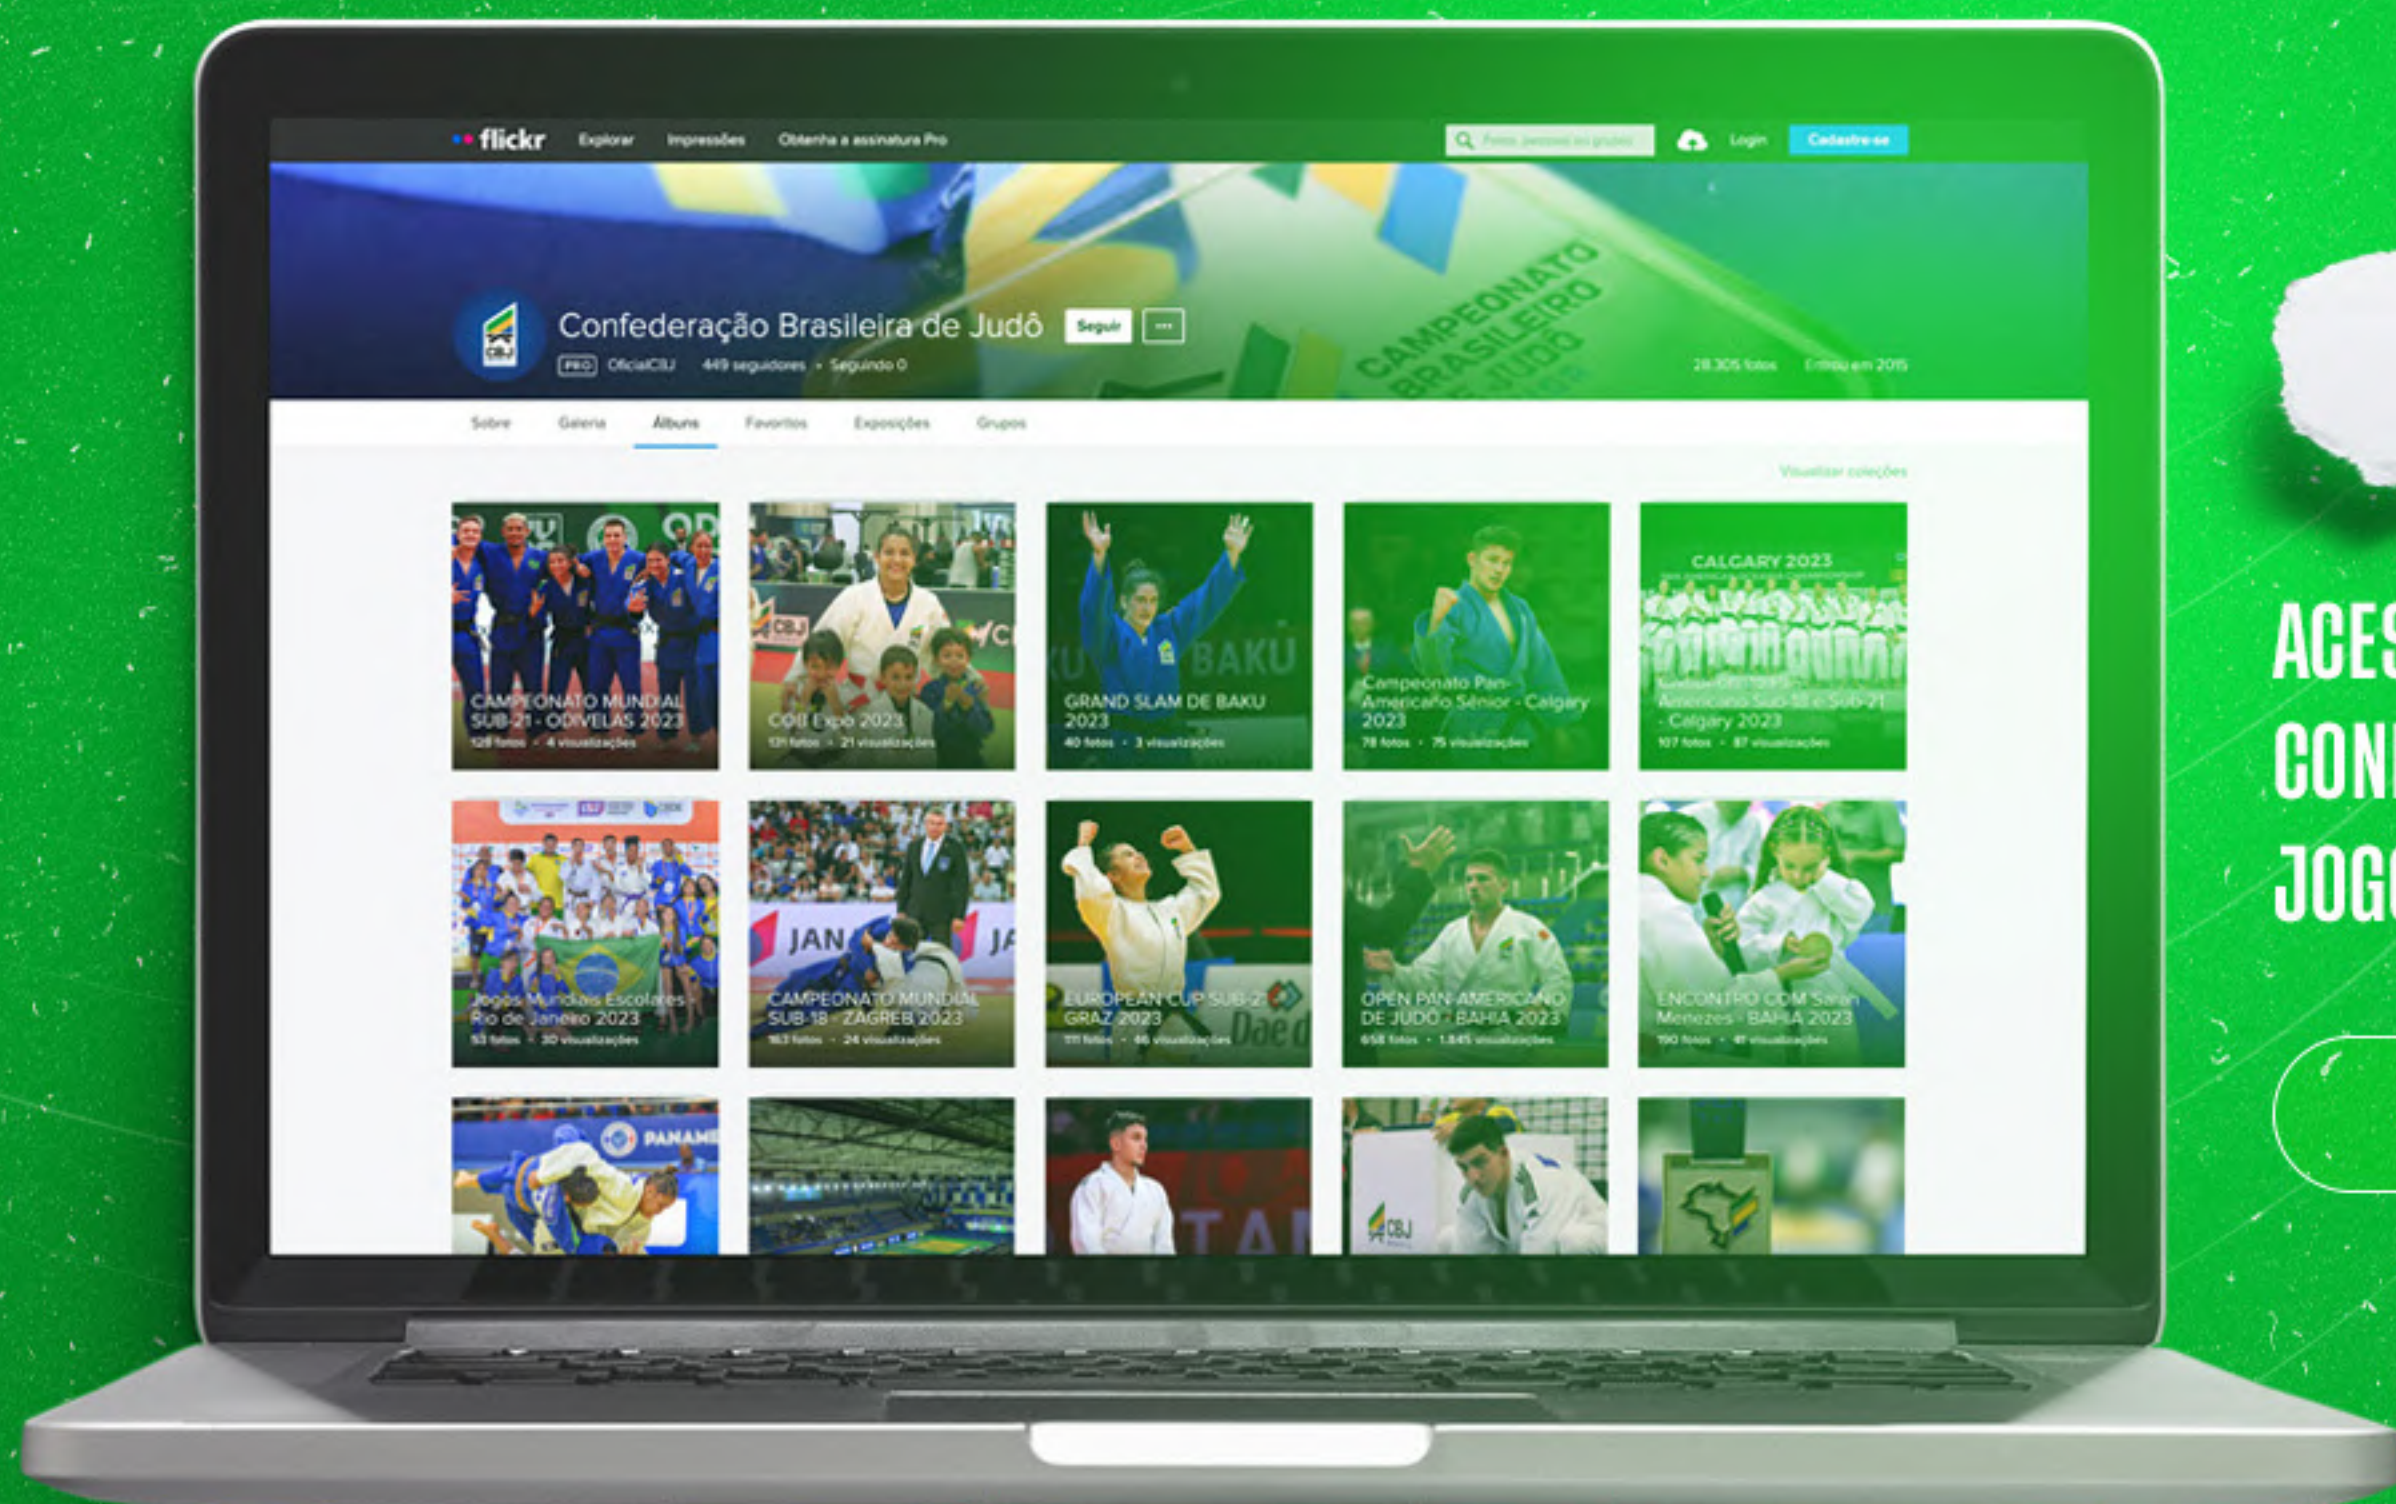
flickr Explorar Impressões Obtenha a assinatura Pro

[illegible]

Login Cadastre-se

CAMPEONATO BRASILEIRO DE JUDÔ

CBJ

Confederação Brasileira de Judô Seguir ···

PRO OficialCBJ 449 seguidores • Seguindo 0

28.305 fotos Entrou em 2015

Sobre Galeria Álbuns Favoritos Exposições Grupos

Visualizar coleções

CAMPEONATO MUNDIAL SUB-21 - ODIVELAS 2023
128 fotos • 4 visualizações

COB Expo 2023
131 fotos • 21 visualizações

GRAND SLAM DE BAKU 2023
40 fotos • 3 visualizações

Campeonato Pan-Americano Sênior - Calgary 2023
78 fotos • 75 visualizações

CALGARY 2023

Campeonato Pan-Americano Sub-18 e Sub-21 - Calgary 2023
107 fotos • 87 visualizações

Jogos Mundiais Escolares Rio de Janeiro 2023
53 fotos • 30 visualizações

CAMPEONATO MUNDIAL SUB-18 - ZAGREB 2023
163 fotos • 24 visualizações

EUROPEAN CUP SUB-21 GRAZ 2023
111 fotos • 66 visualizações

OPEN PAN-AMERICANO DE JUDÔ - BAHIA 2023
658 fotos • 1.845 visualizações

ENCONTRO COM Sarah Menezes - BAHIA 2023
190 fotos • 41 visualizações

ACES
CON
JOG